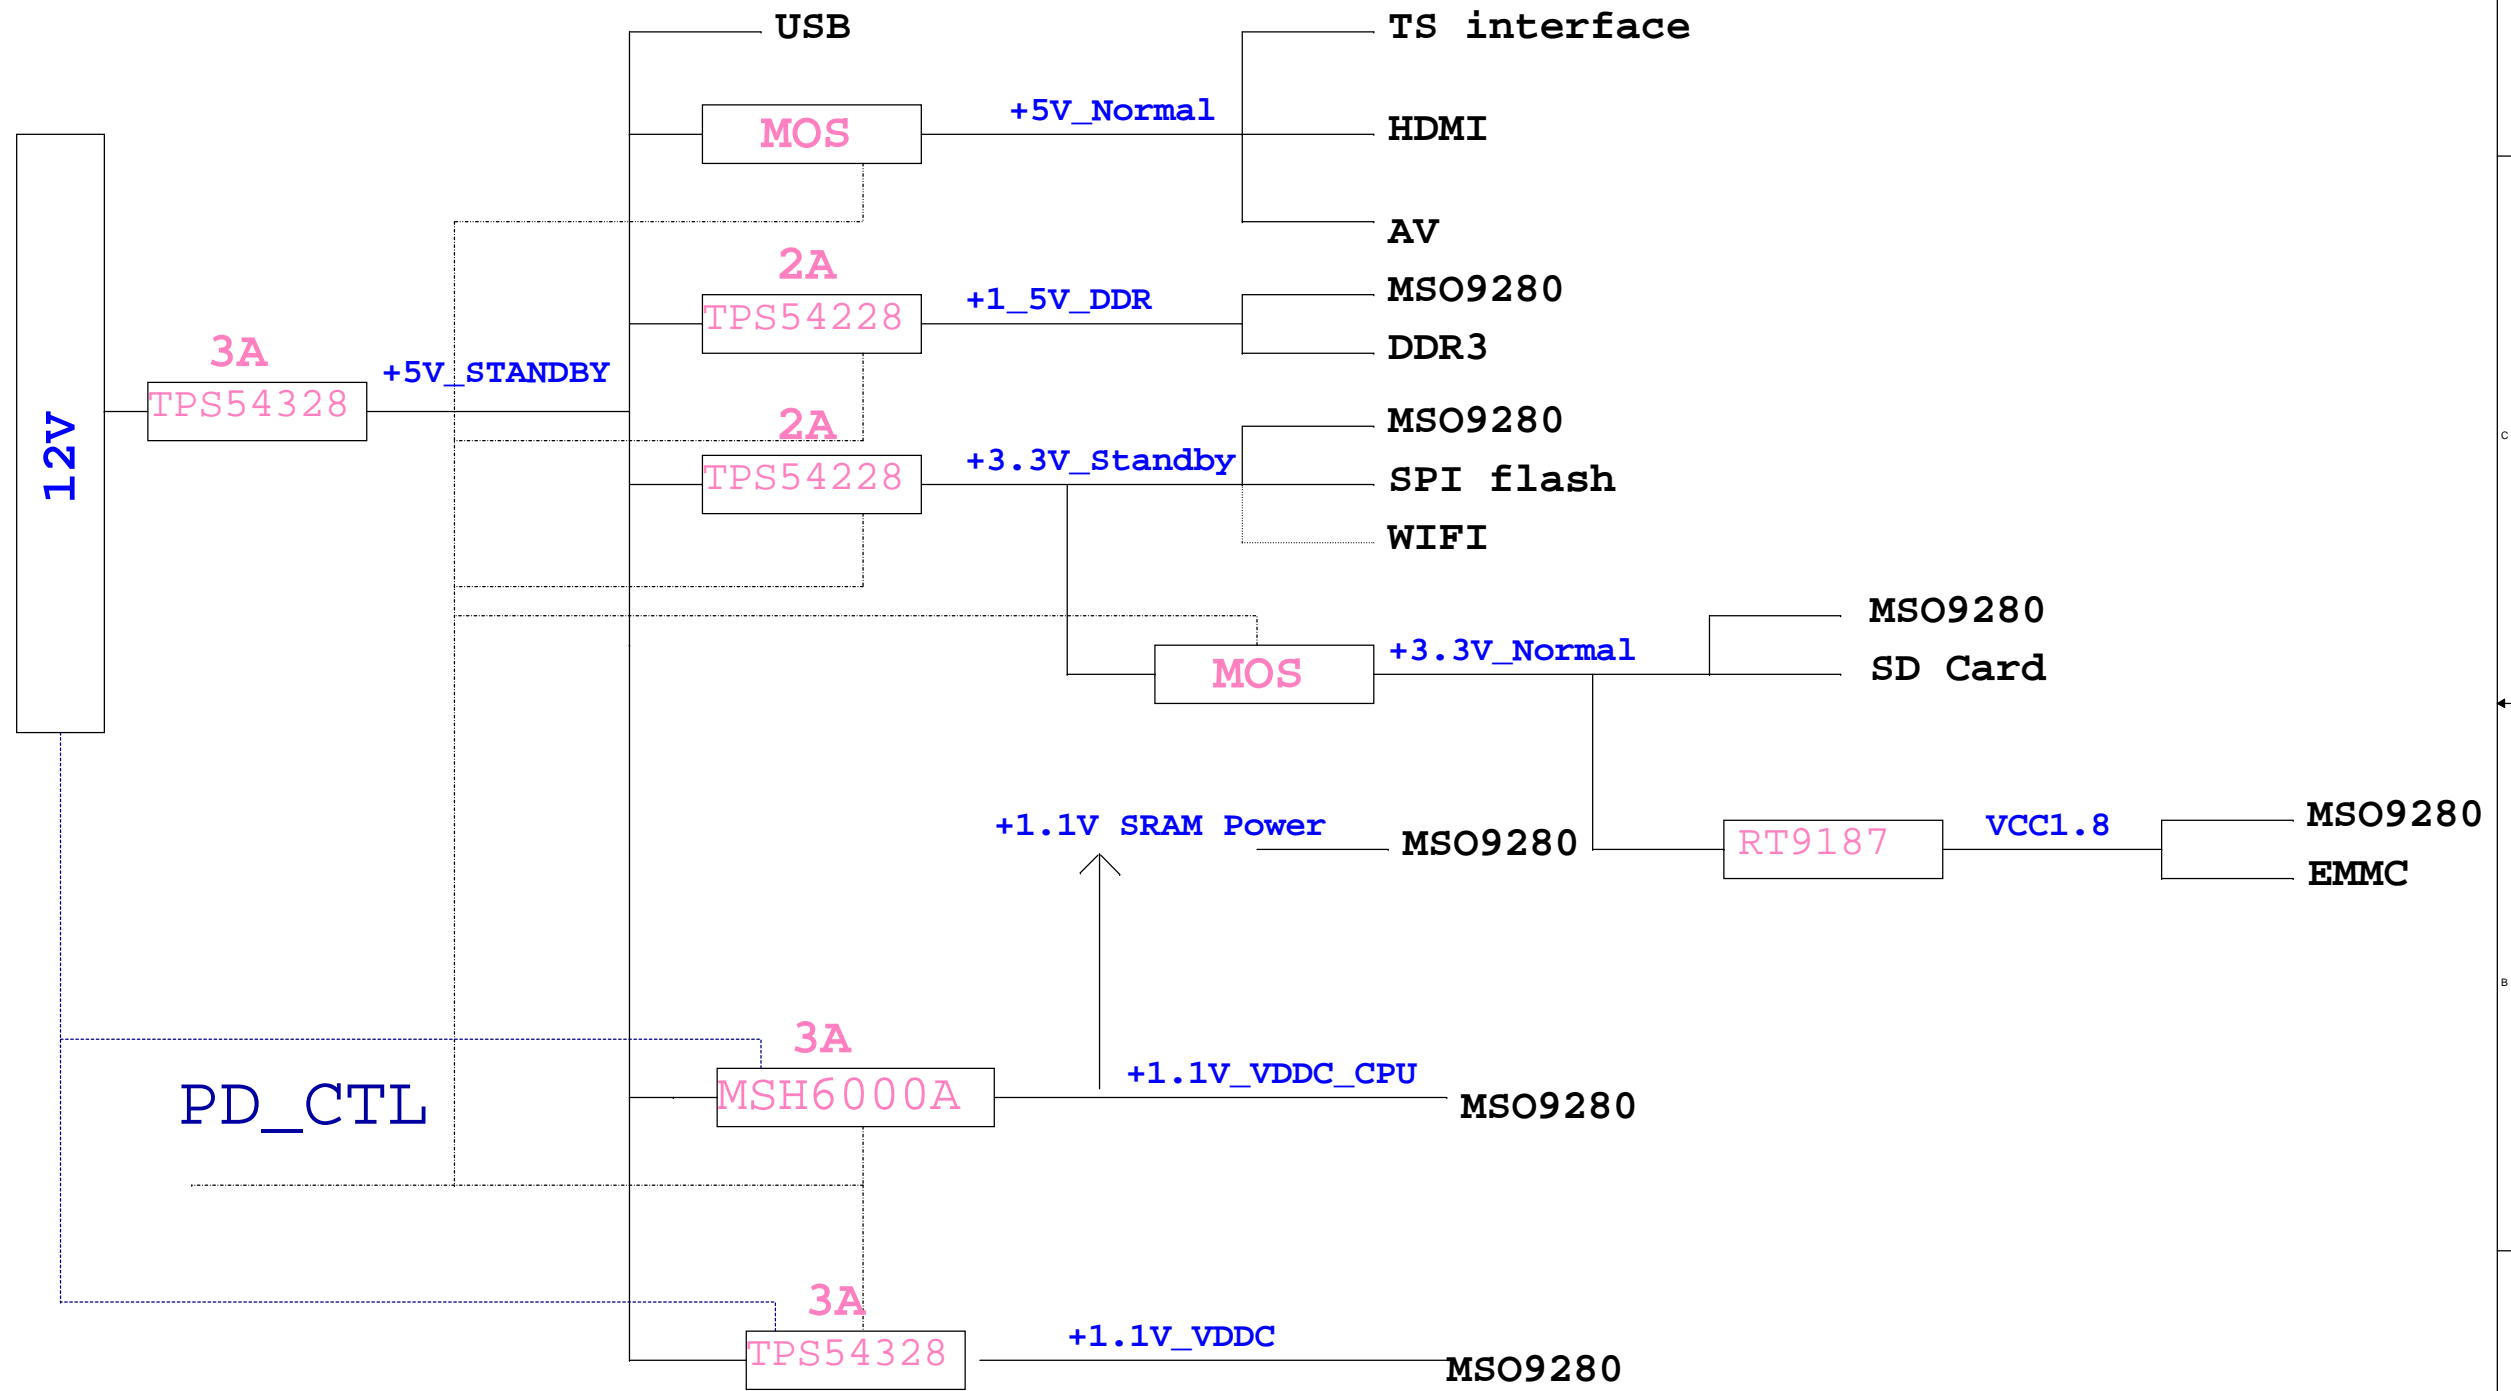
USB

TS interface

MOS

+5V_Normal

HDMI

AV

12V

3A

TPS54328

+5V_STANDBY

2A

TPS54228

+1_5V_DDR

MSO9280

DDR3

2A

TPS54228

+3.3V_Standby

MSO9280

SPI flash

WIFI

MOS

+3.3V_Normal

MSO9280

SD Card

+1.1V SRAM Power

MSO9280

RT9187

VCC1.8

MSO9280

EMMC

PD_CTL

3A

MSH6000A

+1.1V_VDDC_CPU

MSO9280

3A

TPS54328

+1.1V_VDDC

MSO9280

C

B